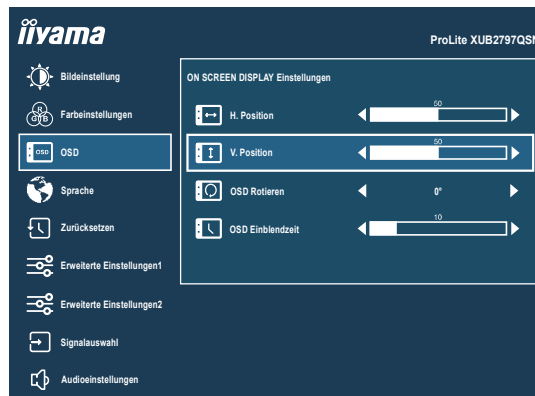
iiyama

ProLite XUB2797QSN

Bildeinstellung
Farbeinstellungen
OSD
Sprache
Zurücksetzen
Erweiterte Einstellungen1
Erweiterte Einstellungen2
Signalauswahl
Audioeinstellungen

ON SCREEN DISPLAY Einstellungen

H. Position 50
V. Position 50
OSD Rotieren 0°
OSD Einblendzeit 10

R G B
OSD